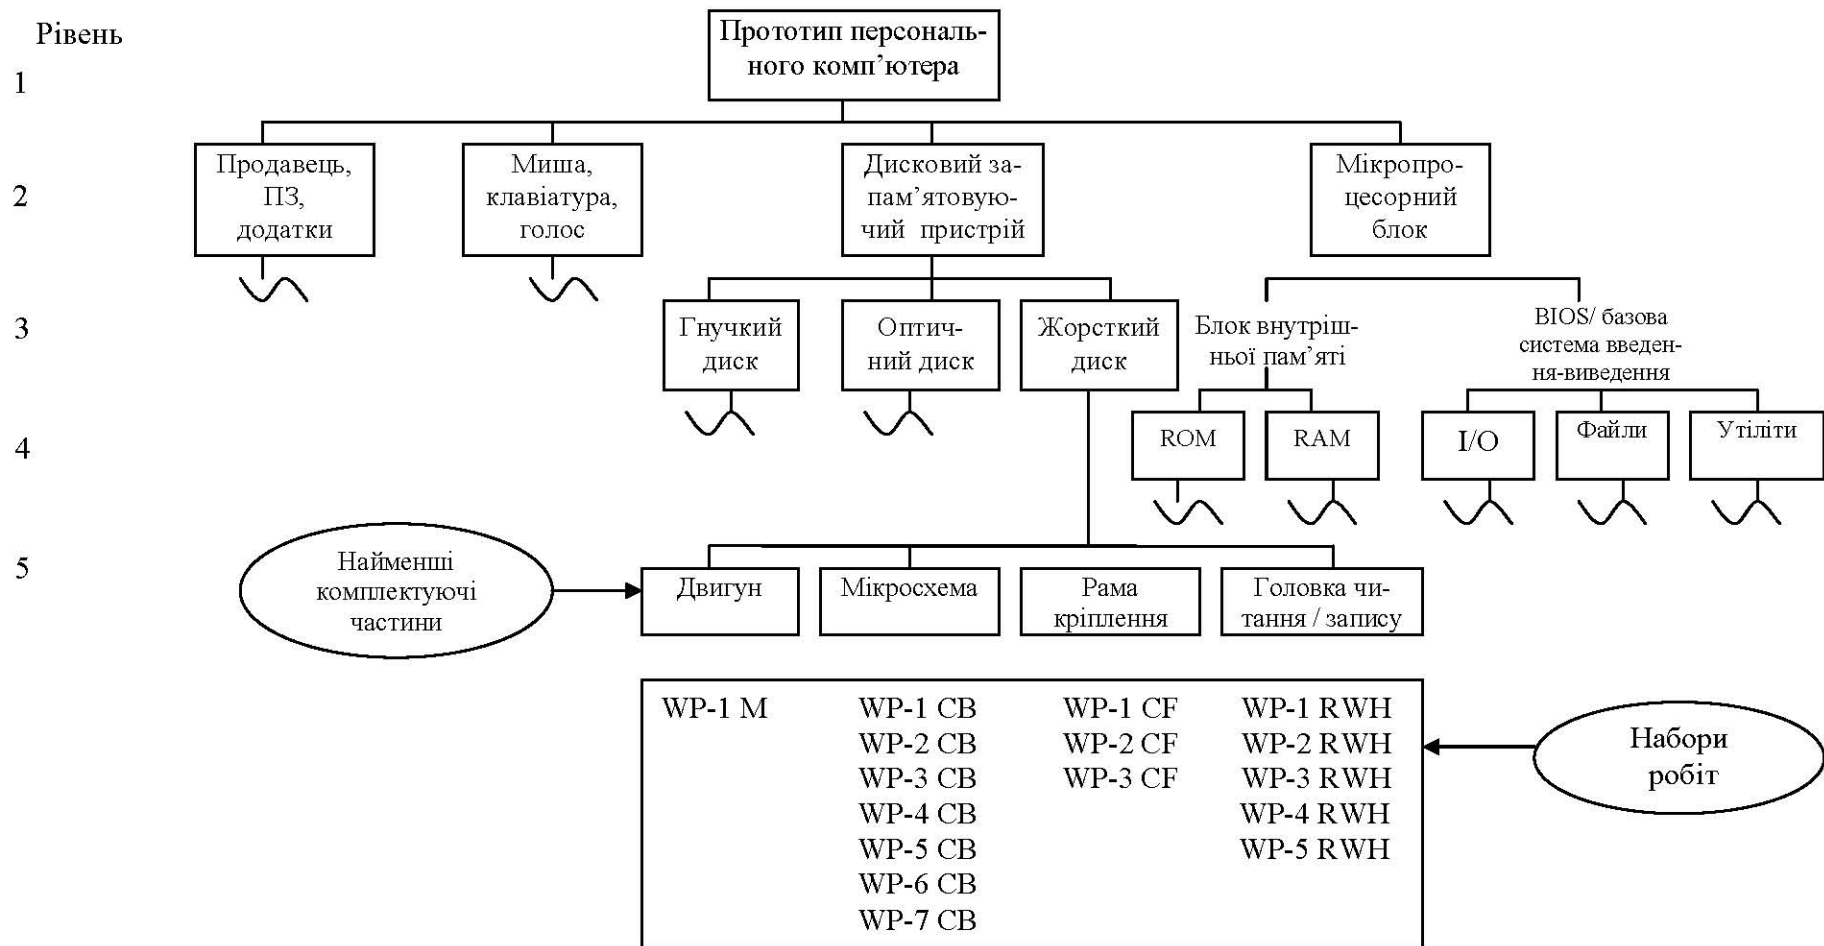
Рівень

1

Прототип персонального комп'ютера

2

Продавець, ПЗ, додатки

Миша, клавіатура, голос

Дисковий запам'ятовуючий пристрій

Мікропроцесорний блок

3

Гнучкий диск

Оптичний диск

Жорсткий диск

Блок внутрішньої пам'яті

BIOS/ базова система введення-виведення

4

ROM

RAM

I/O

Файли

Утіліти

5

Найменші комплектуючі частини

Двигун

Мікросхема

Рама кріплення

Головка читання / запису

| WP-1 M | WP-1 CB | WP-1 CF | WP-1 RWH |
|---|---|---|---|
| | WP-2 CB | WP-2 CF | WP-2 RWH |
| | WP-3 CB | WP-3 CF | WP-3 RWH |
| | WP-4 CB | | WP-4 RWH |
| | WP-5 CB | | WP-5 RWH |
| | WP-6 CB | | |
| | WP-7 CB | | |

Набори робіт